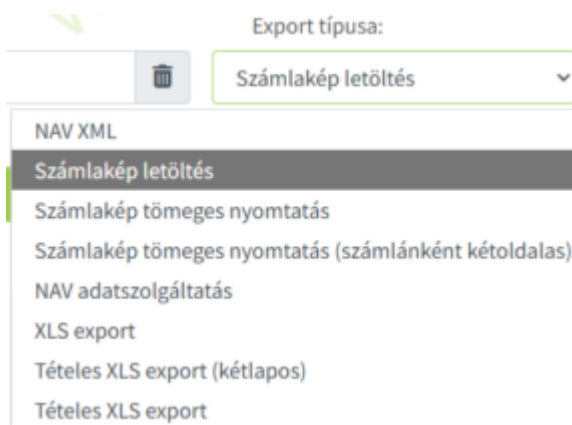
Export típusa:

Számlakép letöltés

NAV XML
Számlakép letöltés
Számlakép tömeges nyomtatás
Számlakép tömeges nyomtatás (számlánként kétoldalas)
NAV adatszolgáltatás
XLS export
Tételes XLS export (kétlapos)
Tételes XLS export